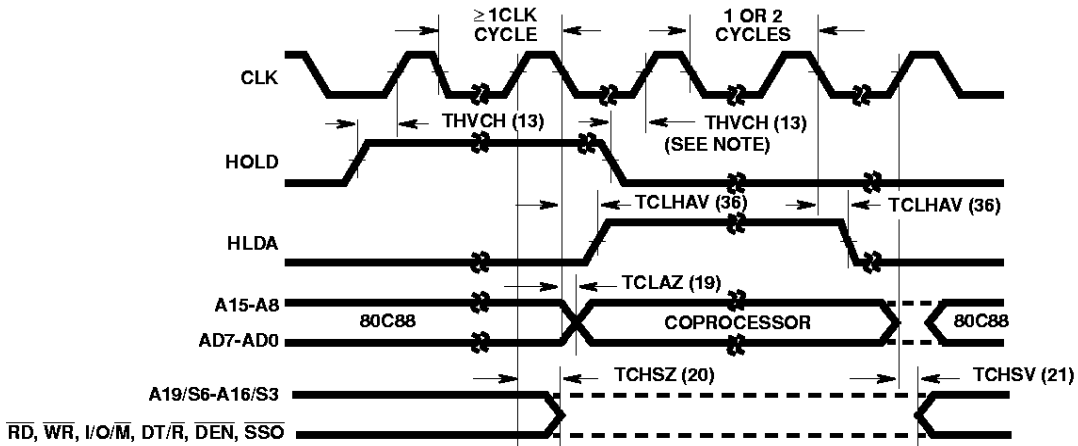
$\geq$1CLK CYCLE

1 OR 2 CYCLES

CLK

THVCH (13)

THVCH (13) (SEE NOTE)

HOLD

TCLHAV (36)

TCLHAV (36)

HLDA

TCLAZ (19)

A15-A8

80C88

COPROCESSOR

80C88

AD7-AD0

TCHSZ (20)

TCHSV (21)

A19/S6-A16/S3

$\overline{RD}$, $\overline{WR}$, I/O/$\overline{M}$, DT/$\overline{R}$, $\overline{DEN}$, $\overline{SSO}$